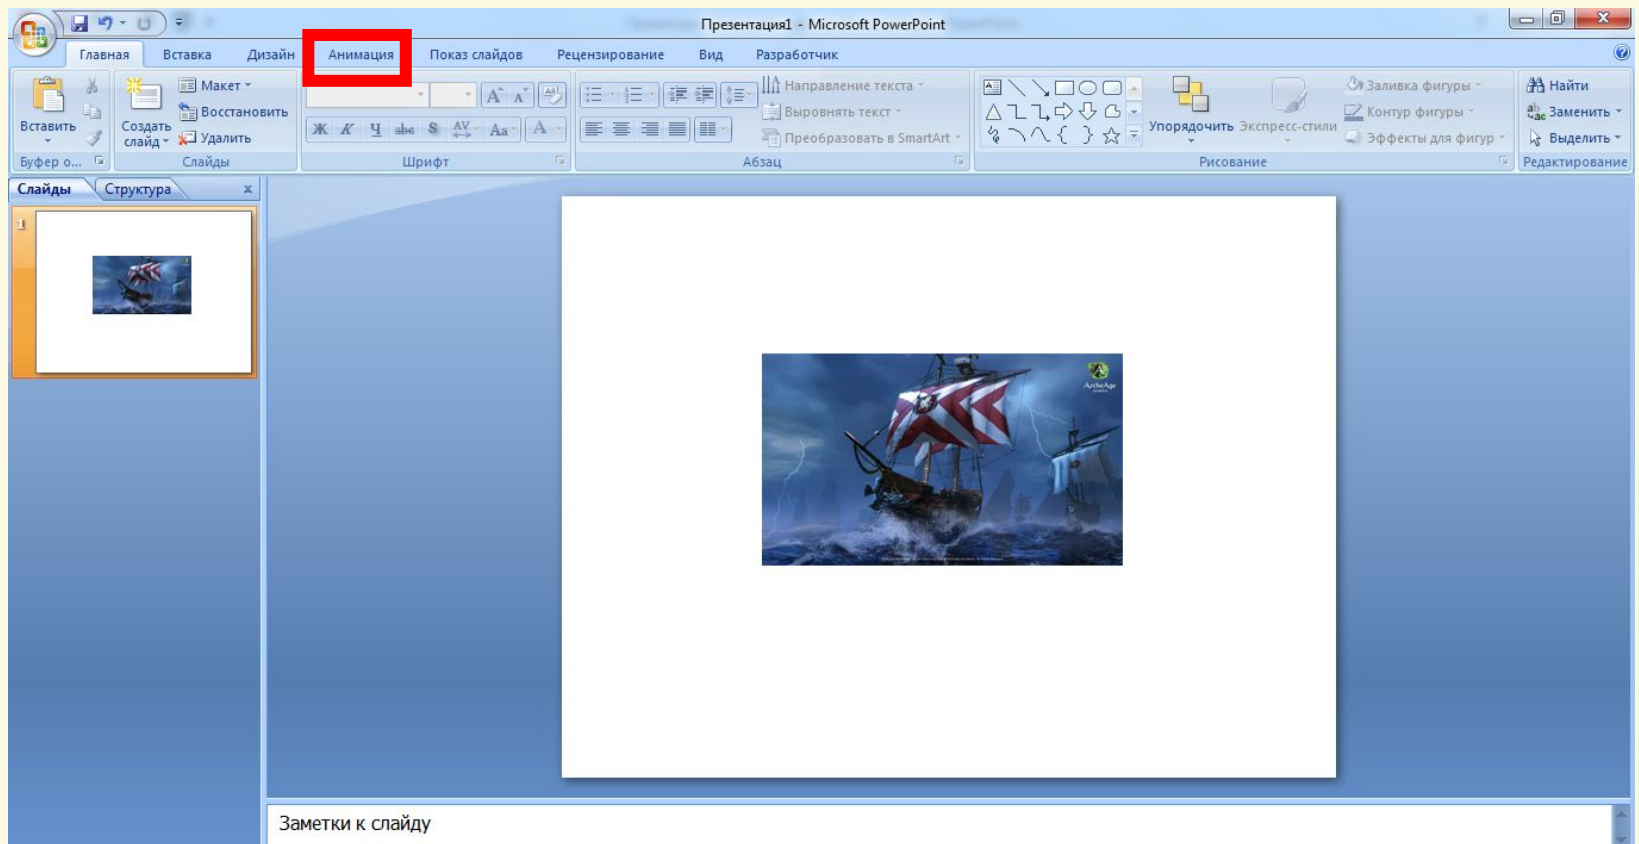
Презентация1 - Microsoft PowerPoint

Главная Вставка Дизайн Анимация Показ слайдов Рецензирование Вид Разработчик

Вставить
Буфер о...

Макет
Восстановить
Создать слайд
Удалить
Слайды

Ж К Ч abc S AV Aa A
Шрифт

Направление текста
Выровнять текст
Преобразовать в SmartArt
Абзац

Упорядочить Экспресс-стили
Заливка фигуры
Контур фигуры
Эффекты для фигур
Рисование

Найти
Заменить
Выделить
Редактирование

Слайды Структура x

1

ArcheAge

Заметки к слайду